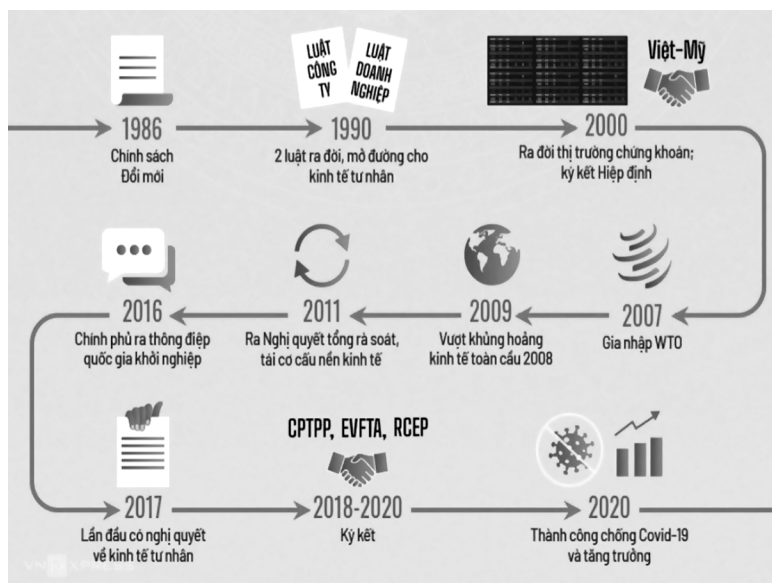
LUẬT CÔNG TY

LUẬT DOANH NGHIỆP

Việt-Mỹ

1986
Chính sách Đổi mới

1990
2 luật ra đời, mở đường cho kinh tế tư nhân

2000
Ra đời thị trường chứng khoán; ký kết Hiệp định

2016
Chính phủ ra thông điệp quốc gia khởi nghiệp

2011
Ra Nghị quyết tổng rà soát, tái cơ cấu nền kinh tế

2009
Vượt khủng hoảng kinh tế toàn cầu 2008

2007
Gia nhập WTO

CPTPP, EVFTA, RCEP

2017
Lần đầu có nghị quyết về kinh tế tư nhân

2018-2020
Ký kết

2020
Thành công chống Covid-19 và tăng trưởng

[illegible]